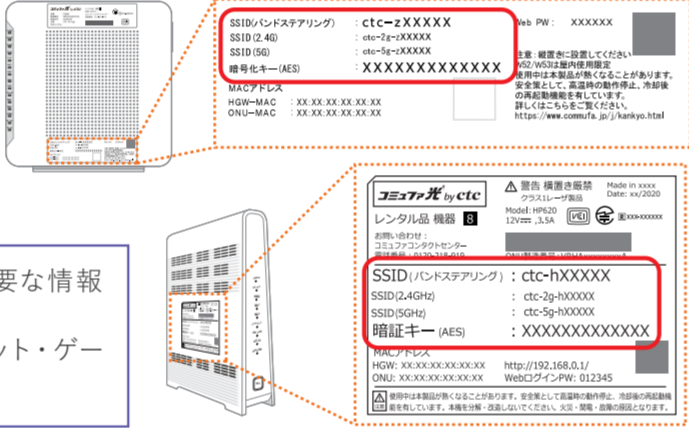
SSID(バンドステアリング) : ctc-zXXXXX
SSID(2.4G) : ctc-2g-zXXXXX
SSID(5G) : ctc-5g-zXXXXX
暗号化キー(AES) : XXXXXXXXXXXXX

Web PW : XXXXXX

注意：縦置きに設置してください
W52/W53は屋内使用限定
使用中は本製品が熱くなることがあります。
安全finally、高温時の動作停止、冷却後の再起動機能を有しています。
詳しくはこちらをご覧ください。
https://www.commufa.jp/j/kankyo.html

MACアドレス
HGW-MAC : XX:XX:XX:XX:XX:XX
ONU-MAC : XX:XX:XX:XX:XX:XX

要な情報

ット・ゲー

コミュファ光 by ctc
⚠ 警告 横置き厳禁
クラス1レーザ製品
Made in xxxx
Date: xx/2020
レンタル品 機器 8
Model: HP620
12V━ 3.5A
お問い合わせ：
コミュファコンタクトセンター
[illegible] 0120-218-818
ONU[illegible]
SSID(バンドステアリング) : ctc-hXXXXX
SSID(2.4GHz) : ctc-2g-hXXXXX
SSID(5GHz) : ctc-5g-hXXXXX
暗証キー(AES) : XXXXXXXXXXXXX
MACアドレス
HGW: XX:XX:XX:XX:XX:XX http://192.168.0.1/
ONU: XX:XX:XX:XX:XX:XX Webログイン PW: 012345
使用中は本製品が熱くなることがあります。安全策として高温時の動作停止、冷却後の再起動機能を有しています。本機を分解・改造しないでください。火災・感電・故障の原因となります。